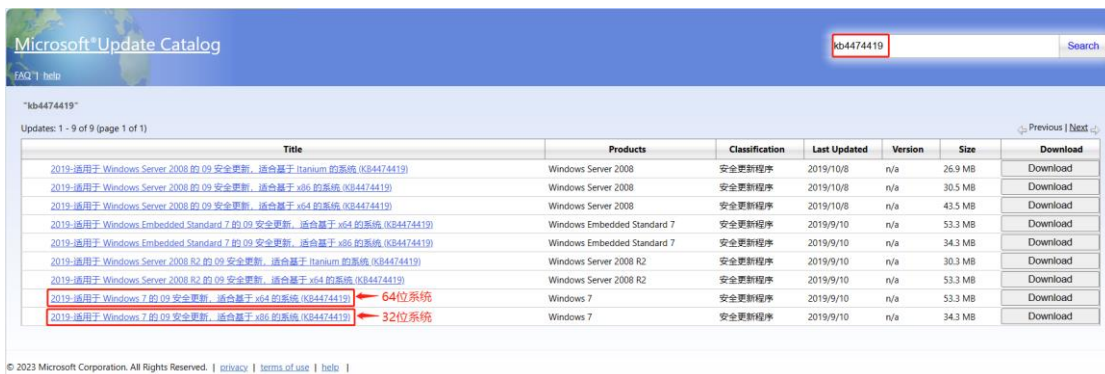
Microsoft®Update Catalog

FAQ | help

kb4474419

Search

"kb4474419"

Updates: 1 - 9 of 9 (page 1 of 1)

Previous | Next

| Title | Products | Classification | Last Updated | Version | Size | Download |
|---|---|---|---|---|---|---|
| 2019-适用于 Windows Server 2008 的 09 安全更新，适合基于 Itanium 的系统 (KB4474419) | Windows Server 2008 | 安全更新程序 | 2019/10/8 | n/a | 26.9 MB | Download |
| 2019-适用于 Windows Server 2008 的 09 安全更新，适合基于 x86 的系统 (KB4474419) | Windows Server 2008 | 安全更新程序 | 2019/10/8 | n/a | 30.5 MB | Download |
| 2019-适用于 Windows Server 2008 的 09 安全更新，适合基于 x64 的系统 (KB4474419) | Windows Server 2008 | 安全更新程序 | 2019/10/8 | n/a | 43.5 MB | Download |
| 2019-适用于 Windows Embedded Standard 7 的 09 安全更新，适合基于 x64 的系统 (KB4474419) | Windows Embedded Standard 7 | 安全更新程序 | 2019/9/10 | n/a | 53.3 MB | Download |
| 2019-适用于 Windows Embedded Standard 7 的 09 安全更新，适合基于 x86 的系统 (KB4474419) | Windows Embedded Standard 7 | 安全更新程序 | 2019/9/10 | n/a | 34.3 MB | Download |
| 2019-适用于 Windows Server 2008 R2 的 09 安全更新，适合基于 Itanium 的系统 (KB4474419) | Windows Server 2008 R2 | 安全更新程序 | 2019/9/10 | n/a | 30.3 MB | Download |
| 2019-适用于 Windows Server 2008 R2 的 09 安全更新，适合基于 x64 的系统 (KB4474419) | Windows Server 2008 R2 | 安全更新程序 | 2019/9/10 | n/a | 53.3 MB | Download |
| 2019-适用于 Windows 7 的 09 安全更新，适合基于 x64 的系统 (KB4474419) 64位系统 | Windows 7 | 安全更新程序 | 2019/9/10 | n/a | 53.3 MB | Download |
| 2019-适用于 Windows 7 的 09 安全更新，适合基于 x86 的系统 (KB4474419) 32位系统 | Windows 7 | 安全更新程序 | 2019/9/10 | n/a | 34.3 MB | Download |

© 2023 Microsoft Corporation. All Rights Reserved. | privacy | terms of use | help |